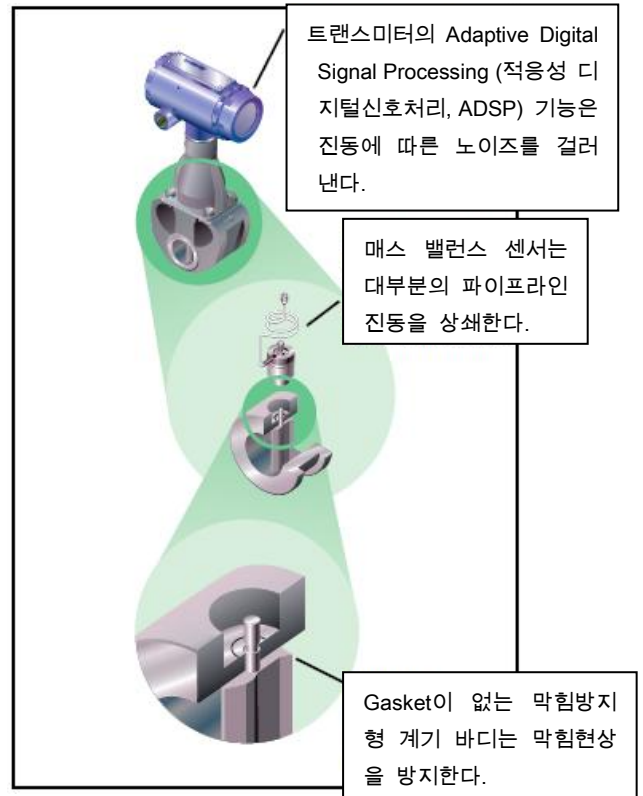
트랜스미터의 Adaptive Digital Signal Processing (적응성 디지털신호처리, ADSP) 기능은 진동에 따른 노이즈를 걸러낸다.

매스 밸런스 센서는 대부분의 파이프라인 진동을 상쇄한다.

Gasket이 없는 막힘방지형 계기 바디는 막힘현상을 방지한다.